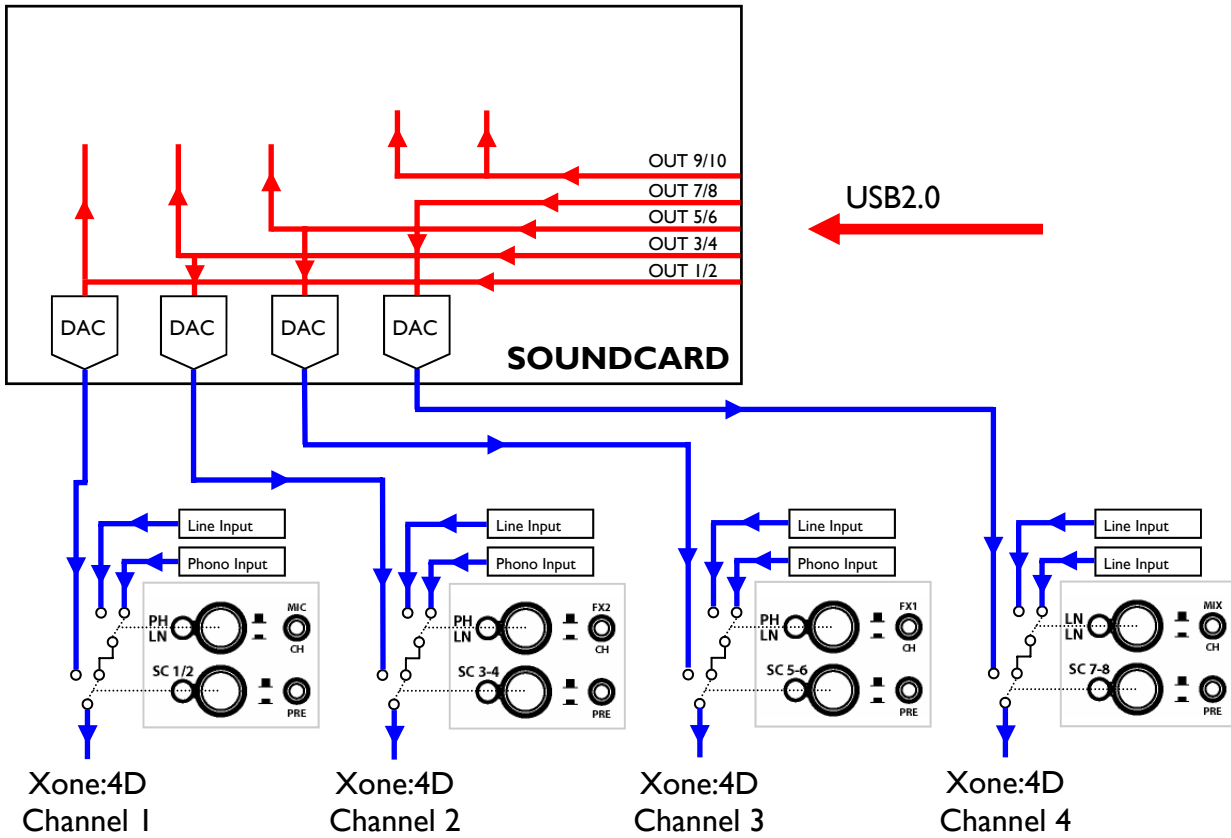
OUT 9/10
OUT 7/8
OUT 5/6
OUT 3/4
OUT 1/2

USB2.0

DAC
DAC
DAC
DAC

SOUNDCARD

Line Input
Phono Input
PH
LN
MIC
CH
SC 1/2
PRE

Line Input
Phono Input
PH
LN
FX2
CH
SC 3-4
PRE

Line Input
Phono Input
PH
LN
FX1
CH
SC 5-6
PRE

Line Input
Line Input
LN
LN
MIX
CH
SC 7-8
PRE

Xone:4D
Channel 1

Xone:4D
Channel 2

Xone:4D
Channel 3

Xone:4D
Channel 4